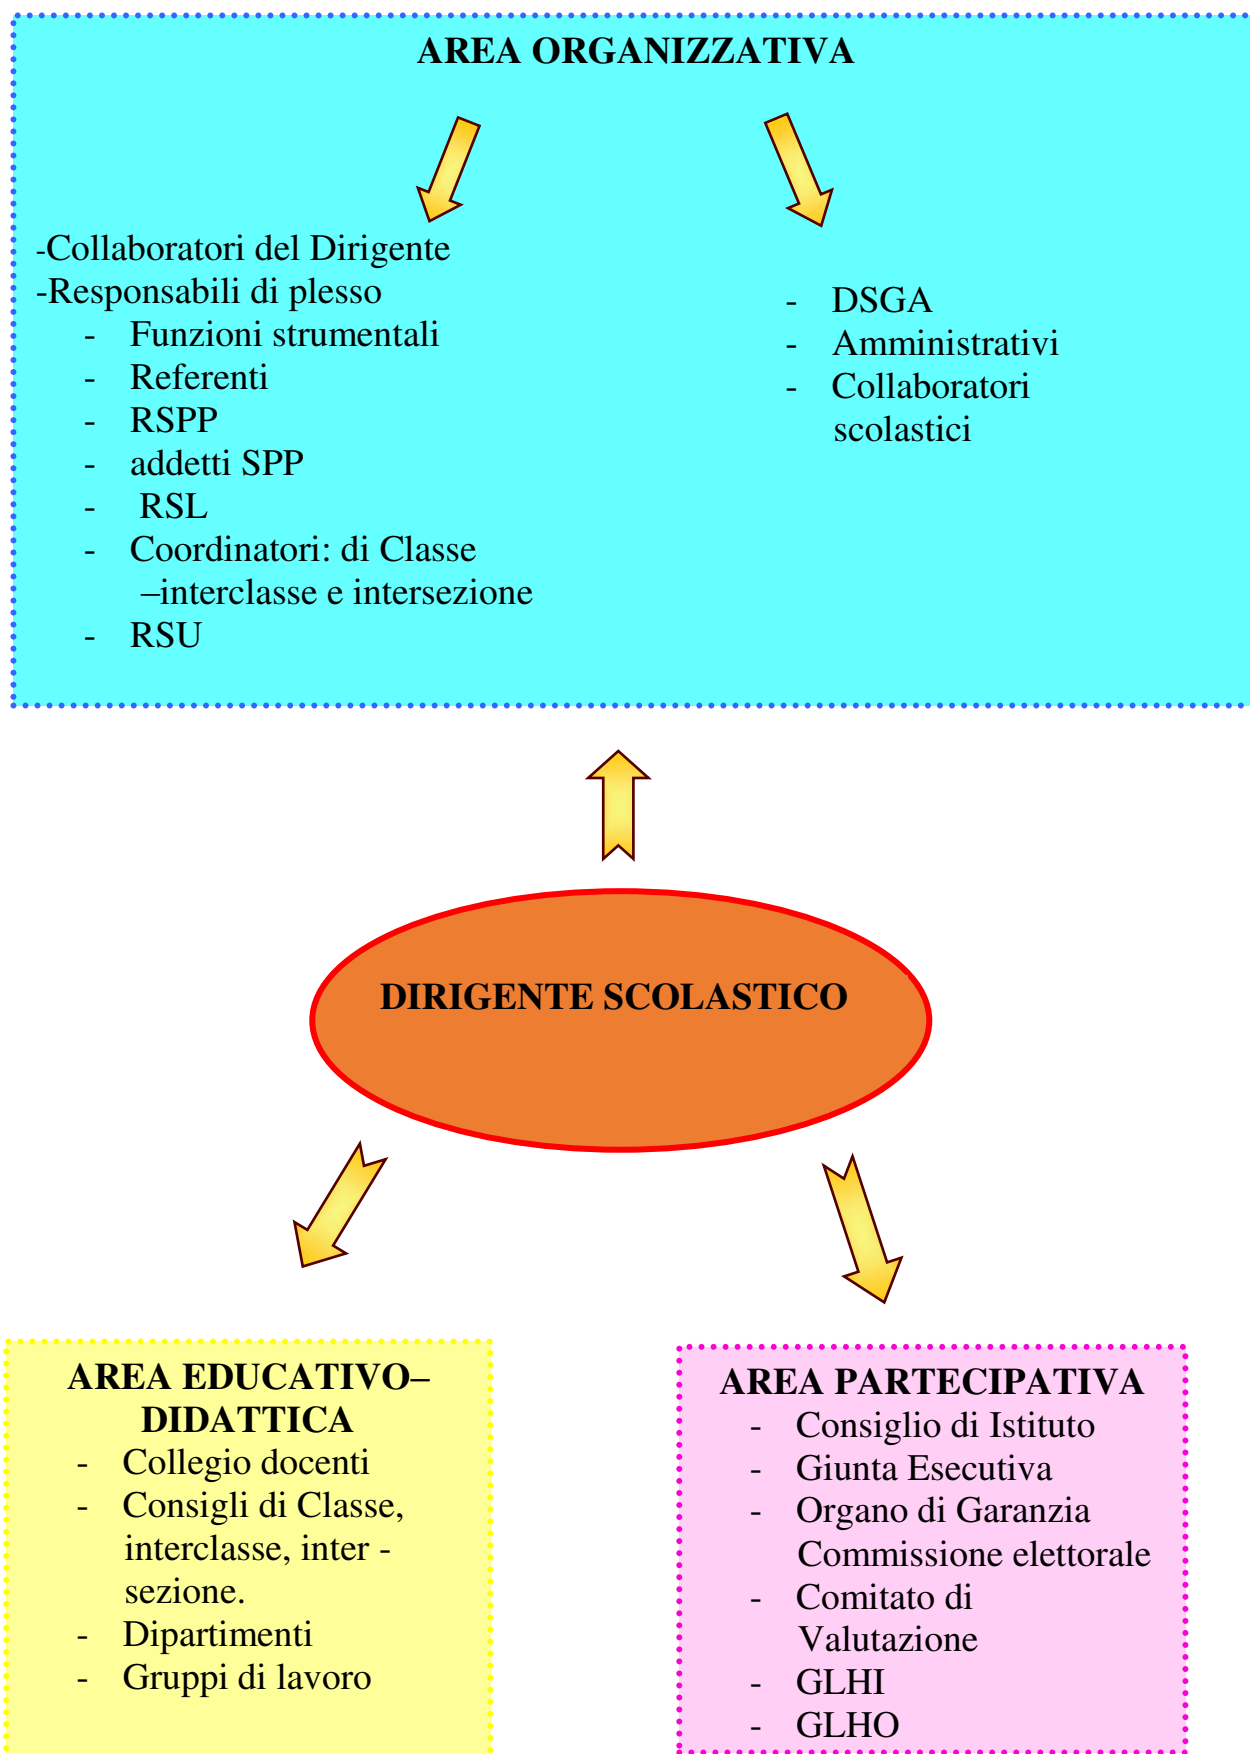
AREA ORGANIZZATIVA

-Collaboratori del Dirigente
-Responsabili di plesso
- Funzioni strumentali
- Referenti
- RSPP
- addetti SPP
- RSL
- Coordinatori: di Classe –interclasse e intersezione
- RSU

- DSGA
- Amministrativi
- Collaboratori scolastici

DIRIGENTE SCOLASTICO

AREA EDUCATIVO– DIDATTICA
- Collegio docenti
- Consigli di Classe, interclasse, inter - sezione.
- Dipartimenti
- Gruppi di lavoro

AREA PARTECIPATIVA
- Consiglio di Istituto
- Giunta Esecutiva
- Organo di Garanzia Commissione elettorale
- Comitato di Valutazione
- GLHI
- GLHO